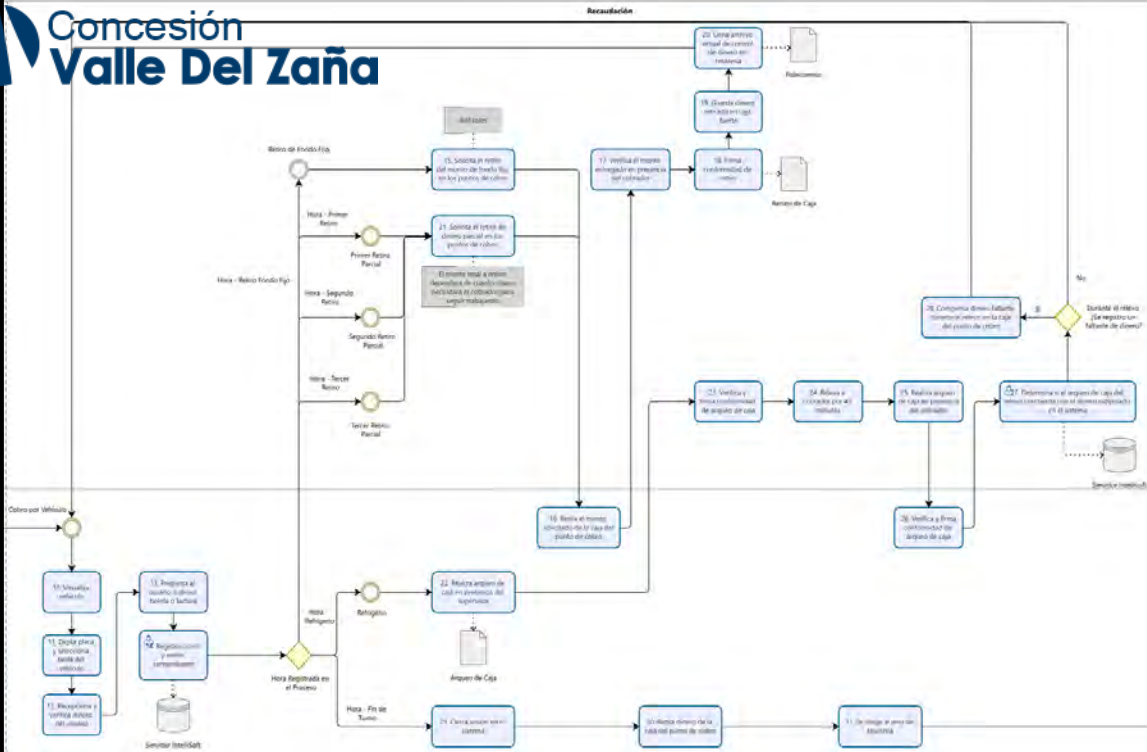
Concesión
Valle Del Zaña

Recaudación

20. Llena archivo virtual de control de dinero en remesa

Fideicomiso

19. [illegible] dinero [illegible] caja fuerte

Retiro de Fondo Fijo

Adhesión

15. Solicita el retiro del monto de fondo fijo en los puntos de cobro

17. Verifica el monto entregado en presencia del cobrador

18. Firma conformidad de retiro

Retiro de Caja

Hora - Primer Retiro

Primer Retiro Parcial

21. Solicita el retiro de dinero parcial en los puntos de cobro

El monto total a retirar dependerá de cuánto dinero necesitará el cobrador para seguir trabajando

Hora - Retiro Fondo Fijo

Hora - Segundo Retiro

Segundo Retiro Parcial

Hora - Tercer Retiro

Tercer Retiro Parcial

No

26. Compensa dinero faltante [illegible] en la caja del punto de cobro

Si

Durante el retiro ¿Se registró un faltante de dinero?

22. Verifica y firma conformidad de arqueo de caja

24. Releva a cobrador por el mismo

25. Realiza arqueo de caja en presencia del cobrador

27. Determina si el arqueo de caja del dinero corresponde con el dinero calculado en el sistema

Servidor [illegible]

Cobro por Vehículo

16. Resta el monto solicitado de la caja del punto de cobro

28. Verifica y firma conformidad de arqueo de caja

10. Visualiza vehículo

13. Pregunta al usuario si desea boleta o factura

11. Digita placa y selecciona tarifa del vehículo

14. Registra cobro y emite comprobante

Hora Refrigerio

Refrigerio

22. Realiza arqueo de caja en presencia del supervisor

Arqueo de Caja

12. Recepciona y verifica dinero del usuario

Hora Registrada en el Proceso

Servidor IntelliSoft

Hora - Fin de Turno

21. Cierra sesión en el sistema

30. Retira dinero de la caja del punto de cobro

31. Se dirige al área de tesorería